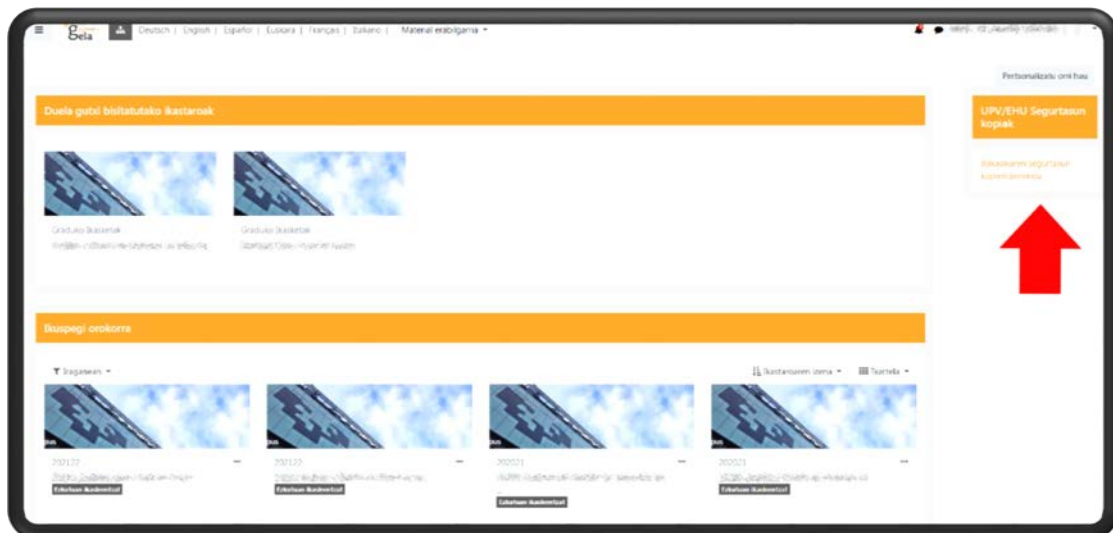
egela Deutsch | English | Español | Euskara | Français | Italiano | Material erabilgarria

Pertsonalizatu orri hau

Duela gutxi bisitatutako ikastaroak

Graduko ikasketak
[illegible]

Graduko ikasketak
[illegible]

UPV/EHU Segurtasun kopiak

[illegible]

Ikuspegi orokorra

Iragazteak

Ikastaroaren izena
Txartela

202122
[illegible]
Eskolaren ikasketetan

202122
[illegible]
Eskolaren ikasketetan

202021
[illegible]
Eskolaren ikasketetan

202021
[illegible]
Eskolaren ikasketetan